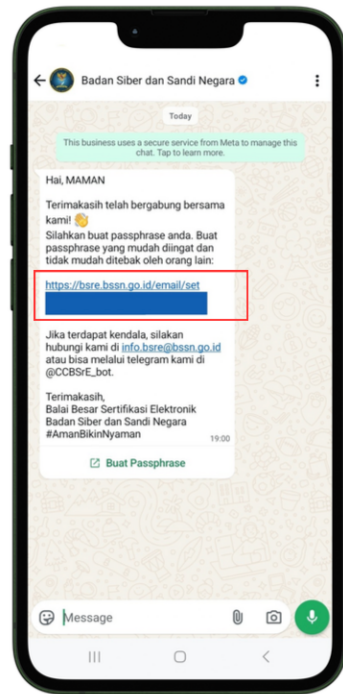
Badan Siber dan Sandi Negara

Today

This business uses a secure service from Meta to manage this chat. Tap to learn more.

Hai, MAMAN

Terimakasih telah bergabung bersama kami! 👏
Silahkan buat passphrase anda. Buat passphrase yang mudah diingat dan tidak mudah ditebak oleh orang lain:

https://bsre.bssn.go.id/email/set
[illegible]

Jika terdapat kendala, silakan hubungi kami di info.bsre@bssn.go.id atau bisa melalui telegram kami di @CCBSrE_bot.

Terimakasih,
Balai Besar Sertifikasi Elektronik
Badan Siber dan Sandi Negara
#AmanBikinNyaman

19:00

Buat Passphrase

Message